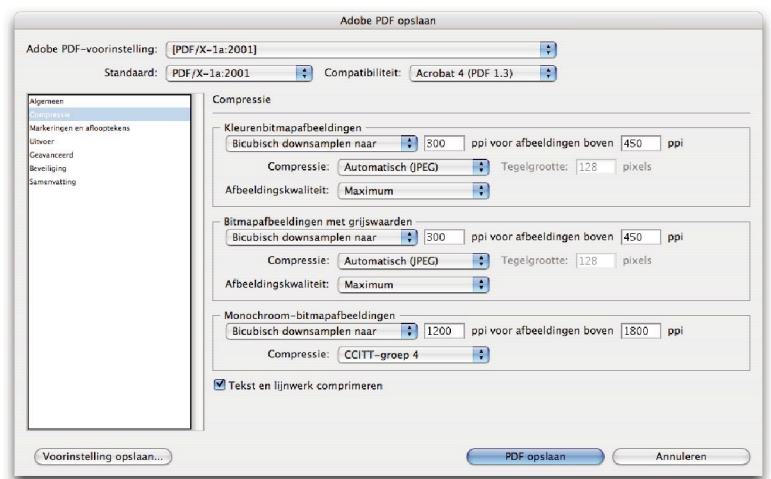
Adobe PDF opslaan

Adobe PDF-voorinstelling: [PDF/X-1a:2001]

Standaard: PDF/X-1a:2001 Compatibiliteit: Acrobat 4 (PDF 1.3)

Algemeen
Compressie
Markeringen en afloottekens
Uitvoer
Geavanceerd
Beveiliging
Samenvatting

Compressie

Kleurenbitmapafbeeldingen
Bicubisch downsamplen naar 300 ppi voor afbeeldingen boven 450 ppi
Compressie: Automatisch (JPEG) Tegelgrootte: 128 pixels
Afbeeldingskwaliteit: Maximum

Bitmapafbeeldingen met grijswaarden
Bicubisch downsamplen naar 300 ppi voor afbeeldingen boven 450 ppi
Compressie: Automatisch (JPEG) Tegelgrootte: 128 pixels
Afbeeldingskwaliteit: Maximum

Monochroom-bitmapafbeeldingen
Bicubisch downsamplen naar 1200 ppi voor afbeeldingen boven 1800 ppi
Compressie: CCITT-groep 4

Tekst en lijnwerk comprimeren

Voorinstelling opslaan... PDF opslaan Annuleren